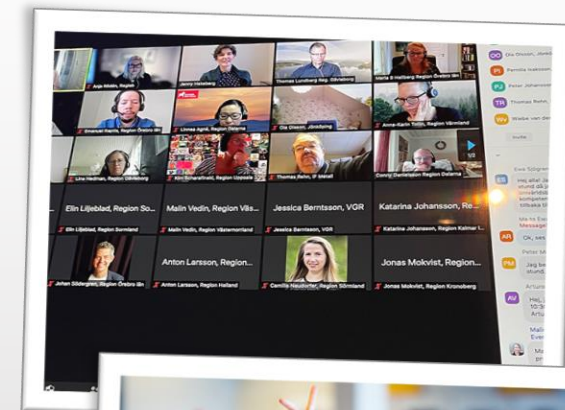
Anja Moldin, Region

Jenny Holmberg

Thomas Lundberg Reg. Gävleborg

Maria B Hallberg Region Örebro län

Emanuel Harris, Region Örebro län

Linnea Agnäl, Region Dalarna

Ola Olsson, Jönköping

Anne-Karin Tollin, Region Värmland

Lina Hedman, Region Gävleborg

Kim Schaumburg, Region Uppsala

Thomas Rehn, IF Metall

Conny Danielsson Region Dalarna

Elin Liljeblad, Region So...

Elin Liljeblad, Region Sörmland

Malin Vedin, Region Väs...

Malin Vedin, Region Västernorrland

Jessica Berntsson, VGR

Jessica Berntsson, VGR

Katarina Johansson, Re...

Katarina Johansson, Region Kalmar län

Johan Södergren, Region Örebro län

Anton Larsson, Region...

Anton Larsson, Region Halland

Camilla Naudorfer, Region Sörmland

Jonas Mokvist, Region...

Jonas Mokvist, Region Kronoberg

OO Ola Olsson, Jönköping

PI Pernilla Isaksson

PJ Peter Johansson

TR Thomas Rehn,

WV Wiebe van den

ER

AR

PM

AV